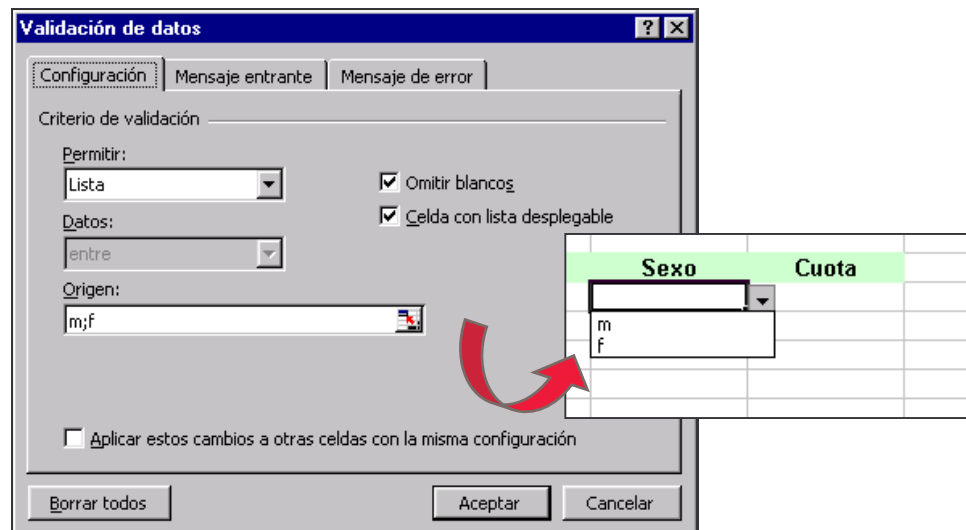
Validación de datos

?

Configuración | Mensaje entrante | Mensaje de error

Criterio de validación

Permitir:
Lista

Omitir blancos

Celda con lista desplegable

Datos:
entre

Origen:
m;f

| Sexo | Cuota |
|---|---|
| | |

m
f

Aplicar estos cambios a otras celdas con la misma configuración

Borrar todos

Aceptar

Cancelar